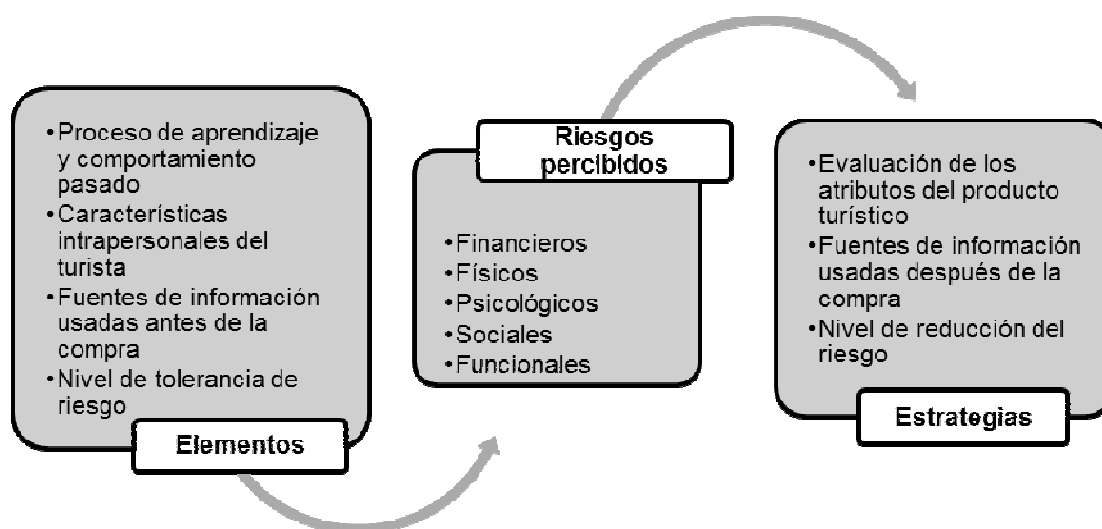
• Proceso de aprendizaje y comportamiento pasado
• Características intrapersonales del turista
• Fuentes de información usadas antes de la compra
• Nivel de tolerancia de riesgo

Elementos

Riesgos percibidos

• Financieros
• Físicos
• Psicológicos
• Sociales
• Funcionales

• Evaluación de los atributos del producto turístico
• Fuentes de información usadas después de la compra
• Nivel de reducción del riesgo

Estrategias